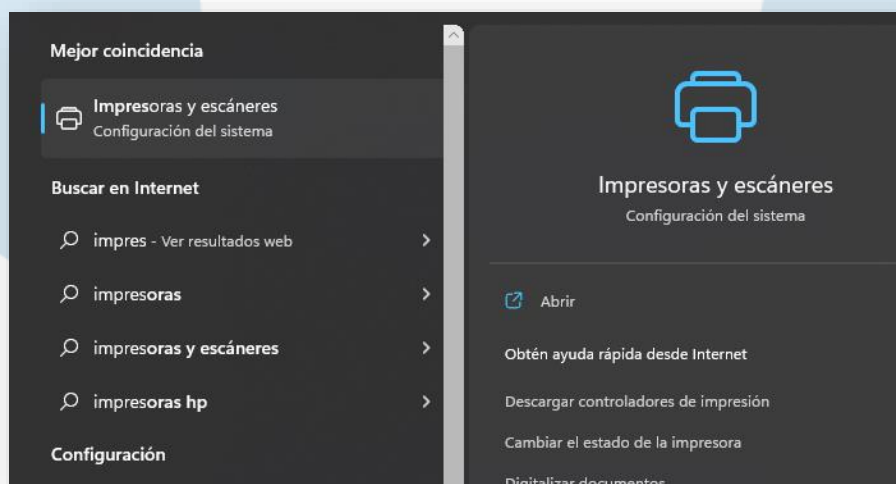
Mejor coincidencia

Impresoras y escáneres
Configuración del sistema

Buscar en Internet

impres - Ver resultados web

impresoras

impresoras y escáneres

impresoras hp

Configuración

Impresoras y escáneres
Configuración del sistema

Abrir

Obtén ayuda rápida desde Internet

Descargar controladores de impresión

Cambiar el estado de la impresora

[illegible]